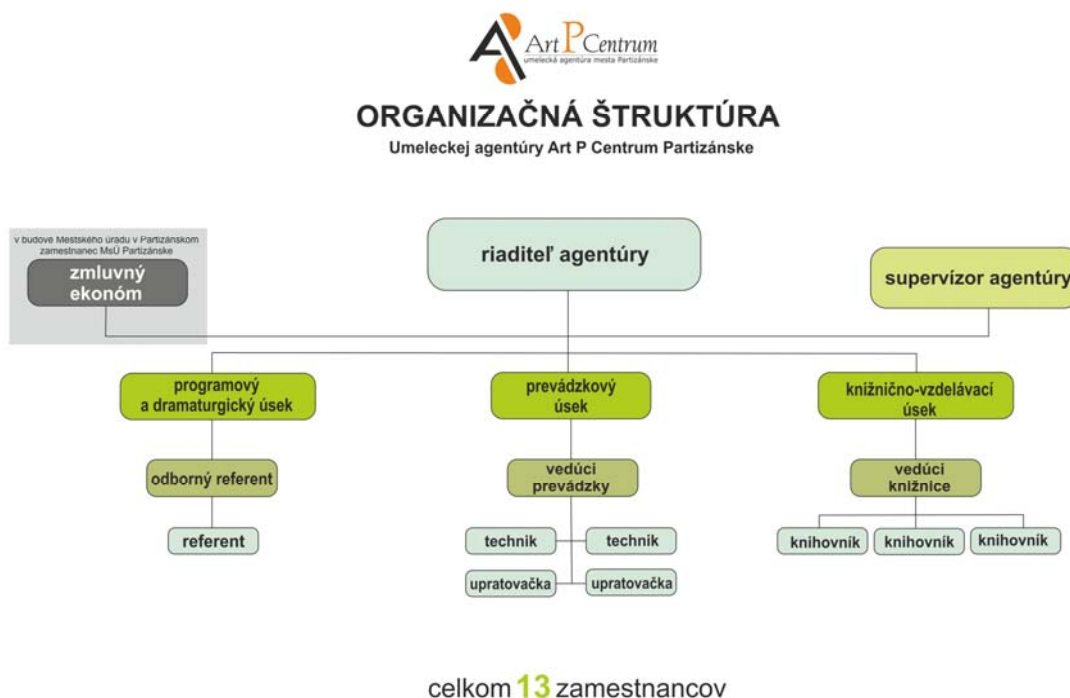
Art P Centrum
umelecká agentúra mesta Partizánske

ORGANIZAČNÁ ŠTRUKTÚRA
Umeleckej agentúry Art P Centrum Partizánske

v budove Mestského úradu v Partizánskom zamestnanec MsÚ Partizánske
zmluvný ekonóm

riaditeľ agentúry

supervízor agentúry

programový a dramaturgický úsek

prevádzkový úsek

knižnično-vzdelávací úsek

odborný referent

referent

vedúci prevádzky

technik

technik

upratovačka

upratovačka

vedúci knižnice

knihovník

knihovník

knihovník

celkom 13 zamestnancov